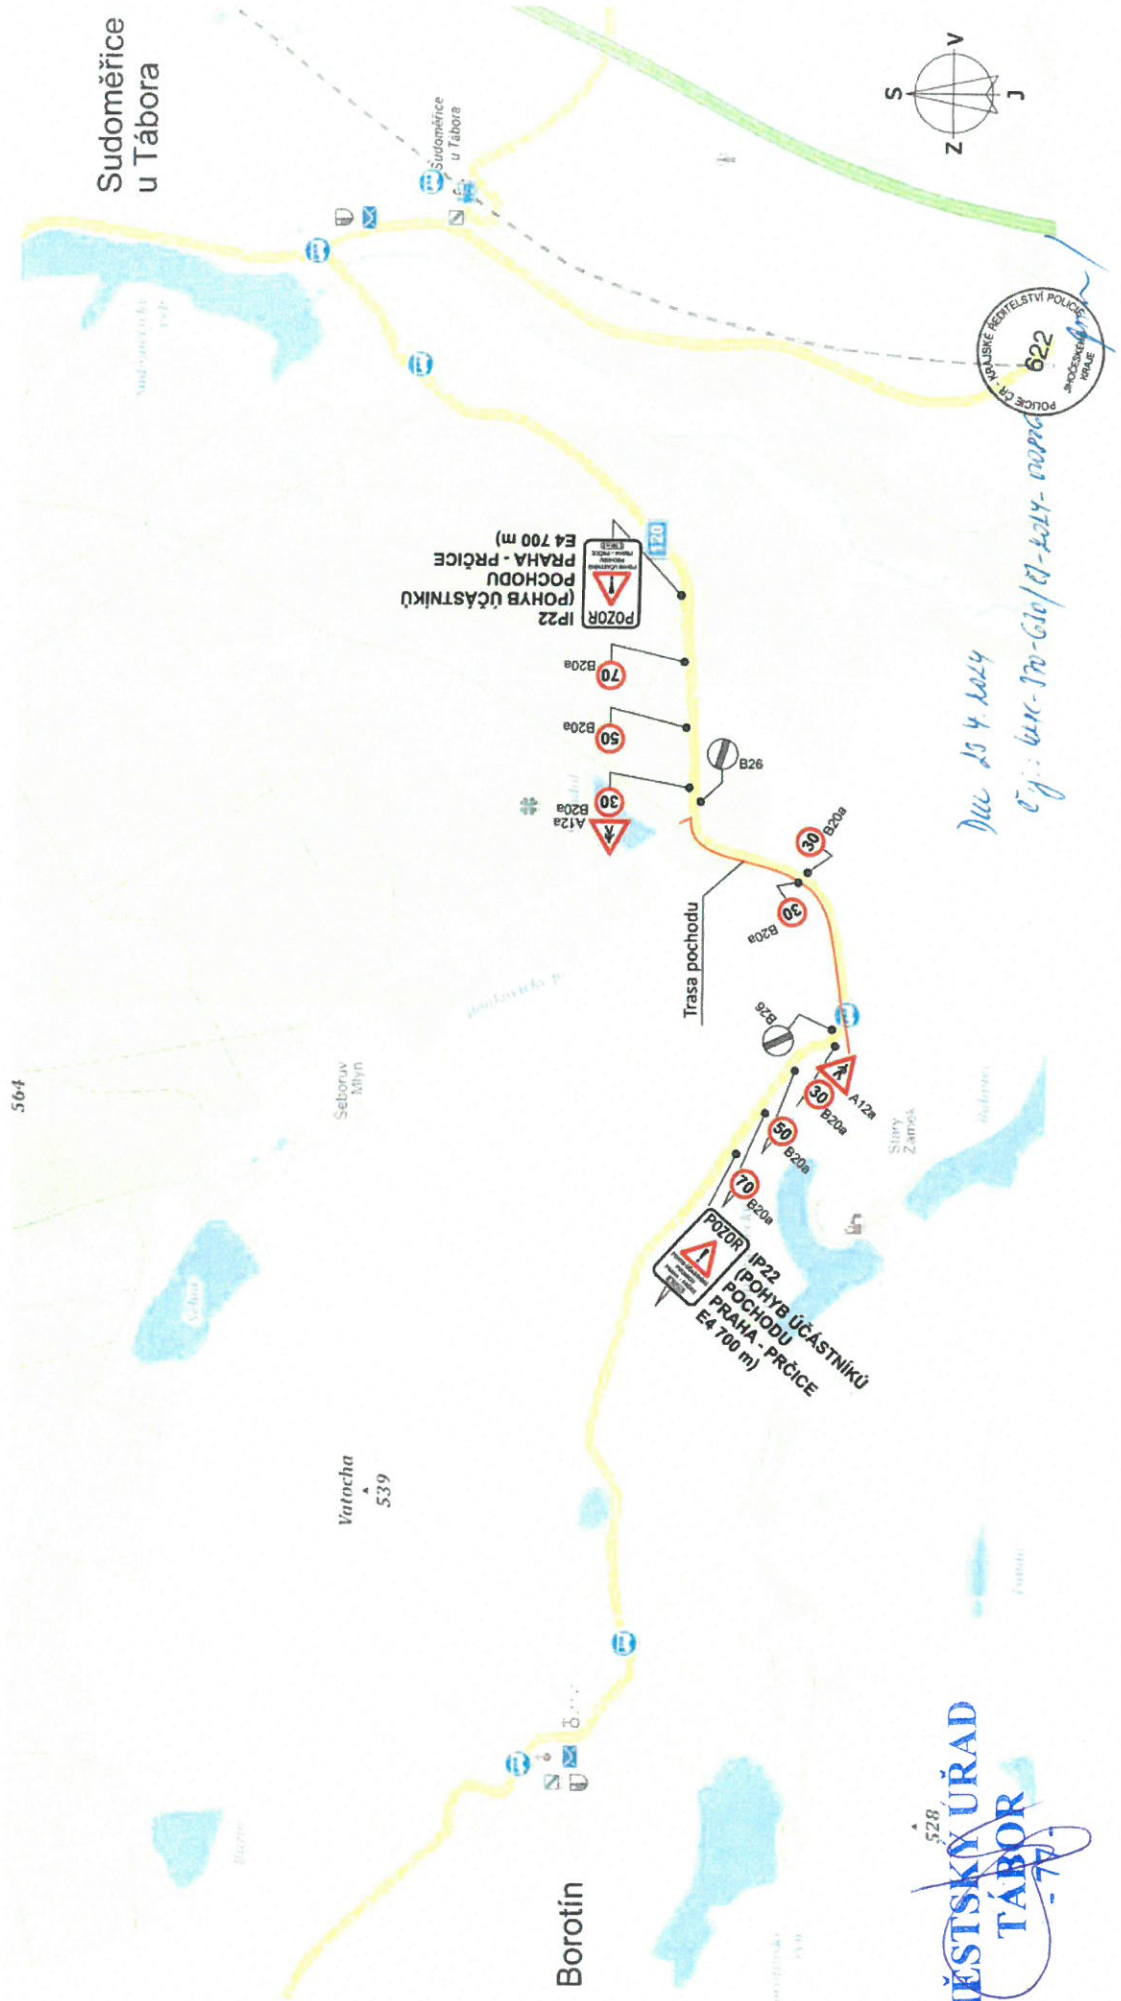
Sudoměřice u Tábora

Sudoměřice u Tábora

S
V
J
Z

POLICIE ČR - KRAJSKÉ ŘEDITELSTVÍ POLICIE JIHOČESKÉHO KRAJE
622

Dne 25.4.2024
č.j.: KRPC-170-G30/ČJ-2024-020206

POZOR
IP22
(POHYB ÚČASTNÍKŮ POCHODU PRAHA - PRČICE E4 700 m)

120

70 B20a

50 B20a

30 B20a

A12a

B26

30 B20a

30 B20a

Trasa pochodu

B26

A12a

30 B20a

50 B20a

70 B20a

POZOR
IP22
(POHYB ÚČASTNÍKŮ POCHODU PRAHA - PRČICE E4 700 m)

564

Šeborův Mlýn

Starý Zámek

Vatocha
539

528

Borotín

MĚSTSKÝ ÚŘAD TÁBOR
- 77 -